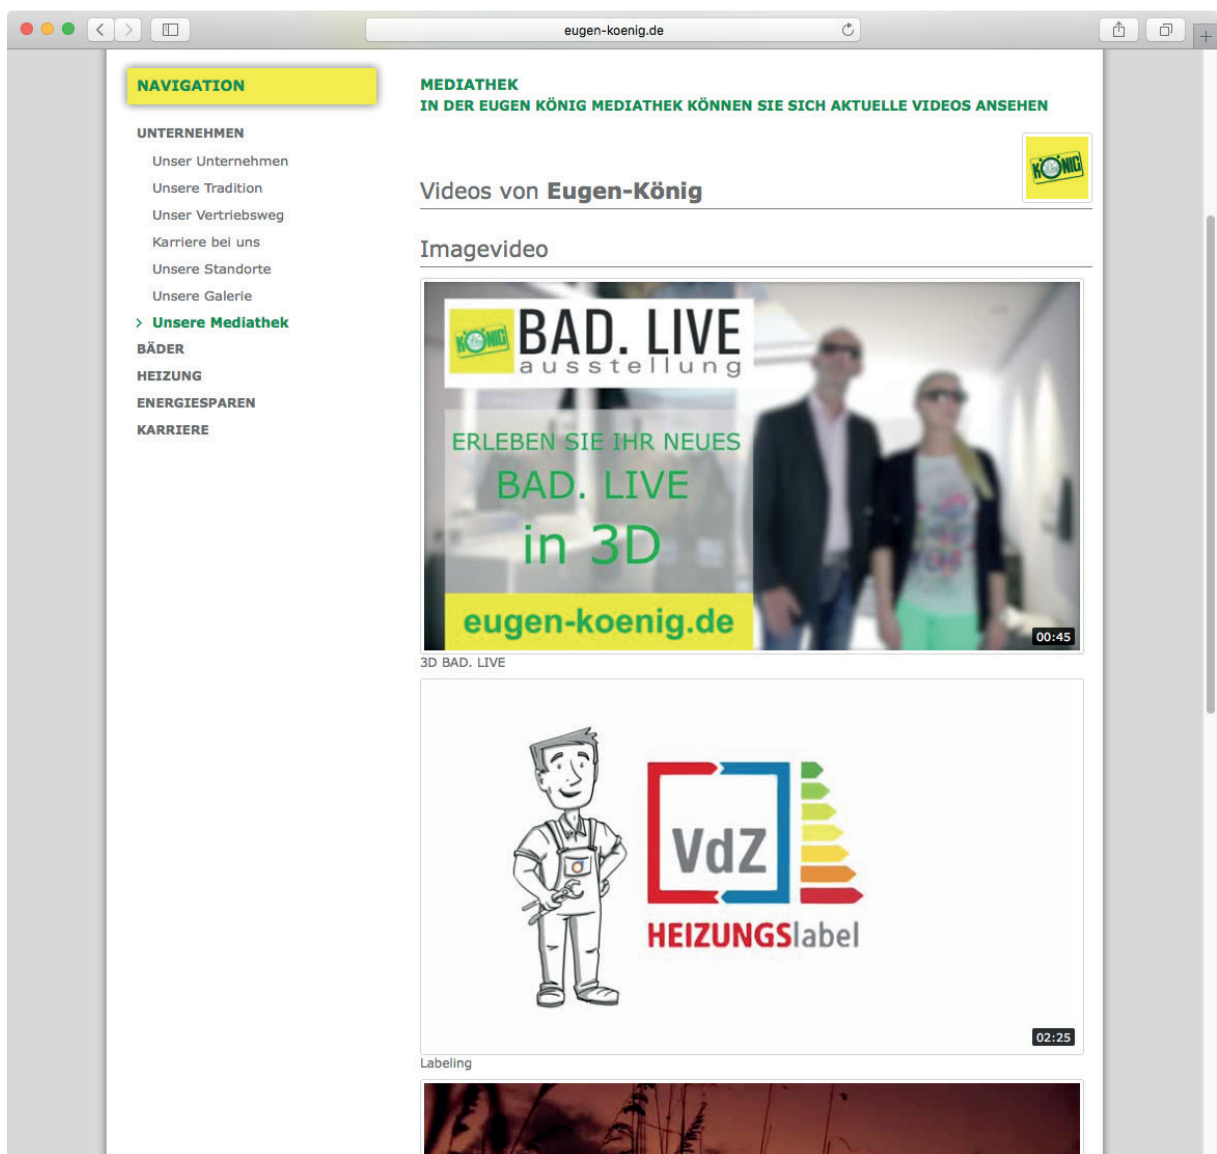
eugen-koenig.de

NAVIGATION

UNTERNEHMEN

Unser Unternehmen

Unsere Tradition

Unser Vertriebsweg

Karriere bei uns

Unsere Standorte

Unsere Galerie

› Unsere Mediathek

BÄDER

HEIZUNG

ENERGIESPAREN

KARRIERE

MEDIATHEK
IN DER EUGEN KÖNIG MEDIATHEK KÖNNEN SIE SICH AKTUELLE VIDEOS ANSEHEN

KÖNIG

Videos von Eugen-König

Imagevideo

KÖNIG BAD. LIVE ausstellung

ERLEBEN SIE IHR NEUES BAD. LIVE in 3D

eugen-koenig.de

00:45

3D BAD. LIVE

VdZ

HEIZUNGSlabel

02:25

Labeling